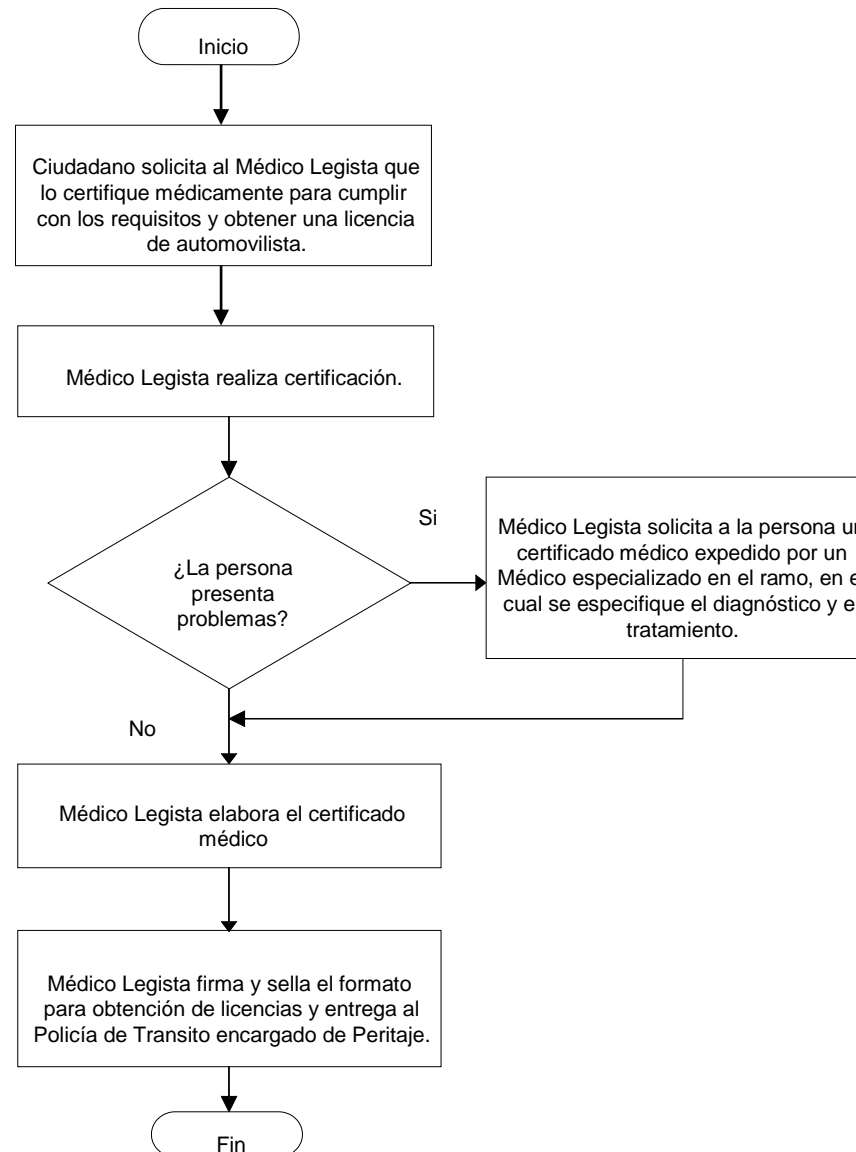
Inicio

Ciudadano solicita al Médico Legista que lo certifique médicamente para cumplir con los requisitos y obtener una licencia de automovilista.

Médico Legista realiza certificación.

¿La persona presenta problemas?

Si

Médico Legista solicita a la persona un certificado médico expedido por un Médico especializado en el ramo, en el cual se especifique el diagnóstico y el tratamiento.

No

Médico Legista elabora el certificado médico

Médico Legista firma y sella el formato para obtención de licencias y entrega al Policía de Transito encargado de Peritaje.

Fin